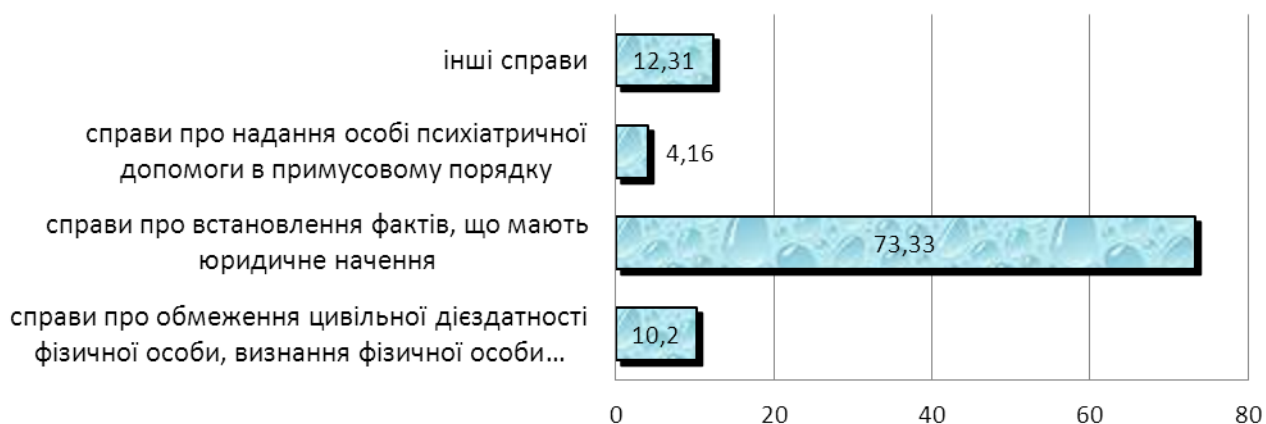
інші справи
12,31

справи про надання особі психіатричної допомоги в примусовому порядку
4,16

справи про встановлення фактів, що мають юридичне начення
73,33

справи про обмеження цивільної дієздатності фізичної особи, визнання фізичної особи…
10,2

0
20
40
60
80